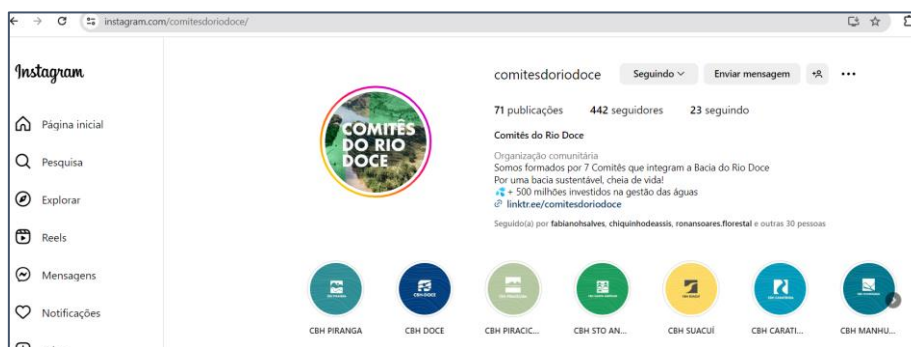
instagram.com/comitesdoriodoce/

Instagram

Página inicial

Pesquisa

Explorar

Reels

Mensagens

Notificações

COMITÊS DO RIO DOCE

comitesdoriodoce Seguindo Enviar mensagem

71 publicações 442 seguidores 23 seguindo

Comitês do Rio Doce

Organização comunitária
Somos formados por 7 Comitês que integram a Bacia do Rio Doce
Por uma bacia sustentável, cheia de vida!
+ 500 milhões investidos na gestão das águas
linktr.ee/comitesdoriodoce

Seguido(a) por fabianohsalves, chiquinhodeassis, ronansoares.florestal e outras 30 pessoas

CBH PIRANGA CBH DOCE CBH PIRACIC... CBH STO AN... CBH SUACUÍ CBH CARATI... CBH MANHU...